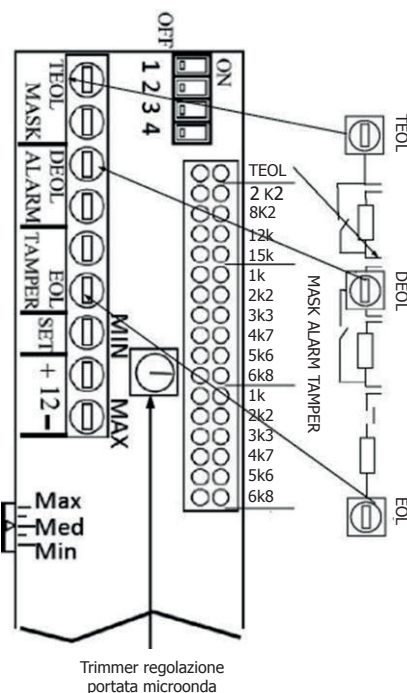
OFF
ON
1 2 3 4
TEOL
MASK
DEOL
ALARM
TAMPER
EOL
SET
+ 12 −
MIN
MAX
TEOL
2 K2
8K2
12k
15k
1k
2k2
3k3
4k7
5k6
6k8
1k
2k2
3k3
4k7
5k6
6k8
MASK ALARM TAMPER
TEOL
DEOL
EOL
Max
Med
Min
Trimmer regolazione portata microonda